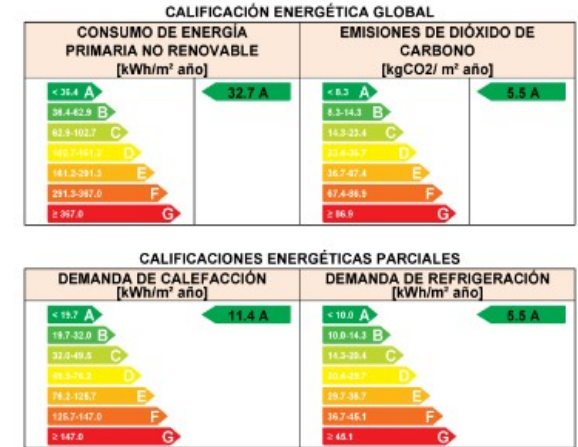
CALIFICACIÓN ENERGÉTICA GLOBAL

| CONSUMO DE ENERGÍA PRIMARIA NO RENOVABLE [kWh/m² año] | | EMISIONES DE DIÓXIDO DE CARBONO [kgCO2/ m² año] | |
|---|---|---|---|
| < 38.4 A | 32.7 A | < 8.3 A | 5.5 A |
| 38.4-62.9 B | | 8.3-14.3 B | |
| 62.9-102.7 C | | 14.3-23.4 C | |
| 102.7-161.2 D | | 23.4-36.7 D | |
| 161.2-291.3 E | | 36.7-67.4 E | |
| 291.3-367.0 F | | 67.4-86.9 F | |
| ≥ 367.0 G | | ≥ 86.9 G | |

CALIFICACIONES ENERGÉTICAS PARCIALES

| DEMANDA DE CALEFACCIÓN [kWh/m² año] | | DEMANDA DE REFRIGERACIÓN [kWh/m² año] | |
|---|---|---|---|
| < 19.7 A | 11.4 A | < 10.0 A | 5.5 A |
| 19.7-32.0 B | | 10.0-14.3 B | |
| 32.0-49.5 C | | 14.3-20.4 C | |
| 49.5-76.2 D | | 20.4-29.7 D | |
| 76.2-125.7 E | | 29.7-36.7 E | |
| 125.7-147.0 F | | 36.7-45.1 F | |
| ≥ 147.0 G | | ≥ 45.1 G | |